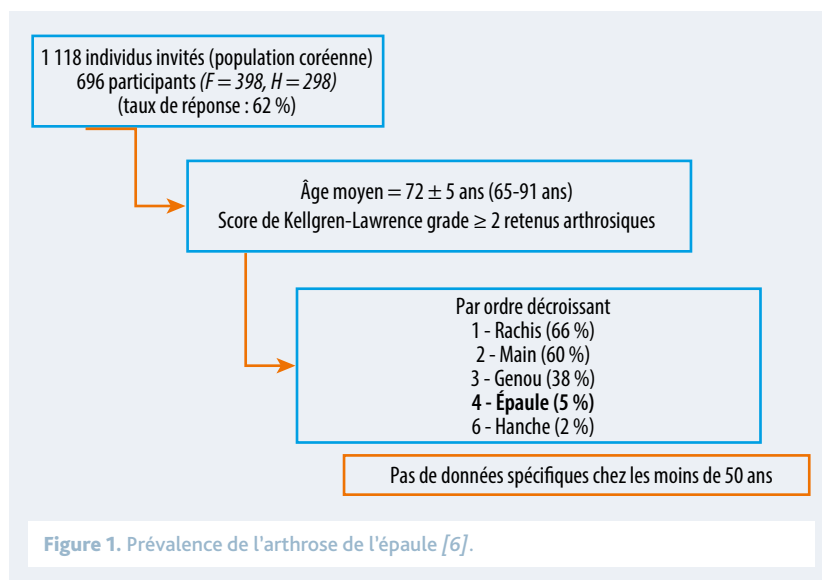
1 118 individus invités (population coréenne)
696 participants (F = 398, H = 298)
(taux de réponse : 62 %)

Âge moyen = 72 ± 5 ans (65-91 ans)
Score de Kellgren-Lawrence grade ≥ 2 retenus arthrosiques

Par ordre décroissant
1 - Rachis (66 %)
2 - Main (60 %)
3 - Genou (38 %)
**4 - Épaule (5 %)**
6 - Hanche (2 %)

Pas de données spécifiques chez les moins de 50 ans

Figure 1. Prévalence de l'arthrose de l'épaule [6].